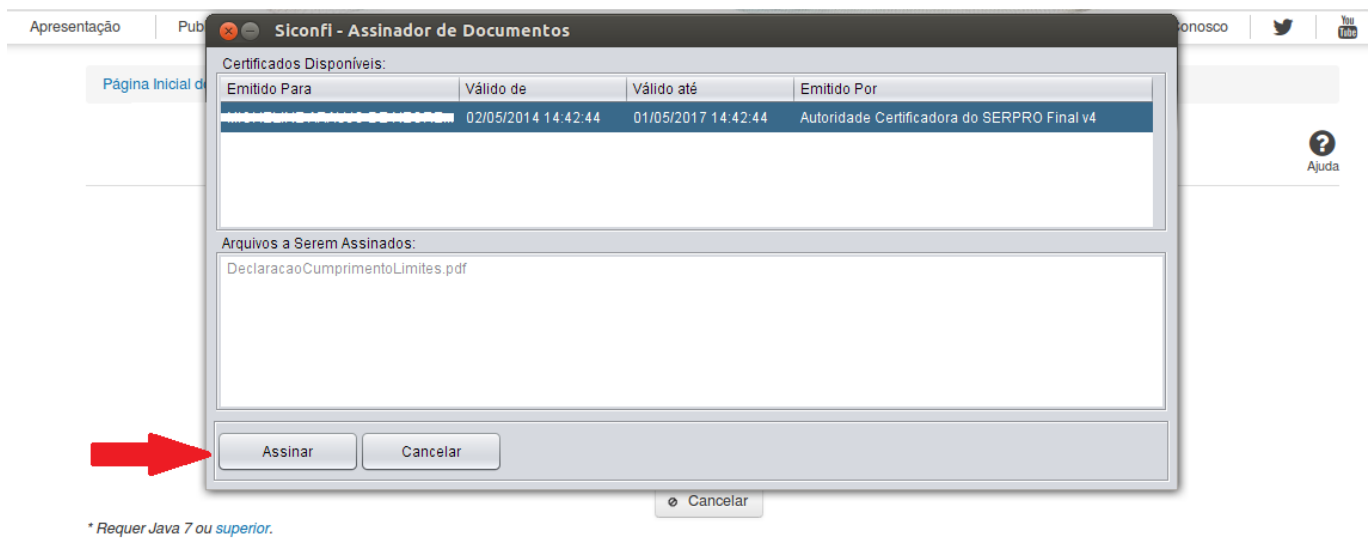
Apresentação
Pub
onosco
You Tube

Página Inicial d

Ajuda

Siconfi - Assinador de Documentos

Certificados Disponíveis:

| Emitido Para | Válido de | Válido até | Emitido Por |
|---|---|---|---|
| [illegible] | 02/05/2014 14:42:44 | 01/05/2017 14:42:44 | Autoridade Certificadora do SERPRO Final v4 |

Arquivos a Serem Assinados:
DeclaracaoCumprimentoLimites.pdf

Assinar
Cancelar

Cancelar

* Requer Java 7 ou superior.